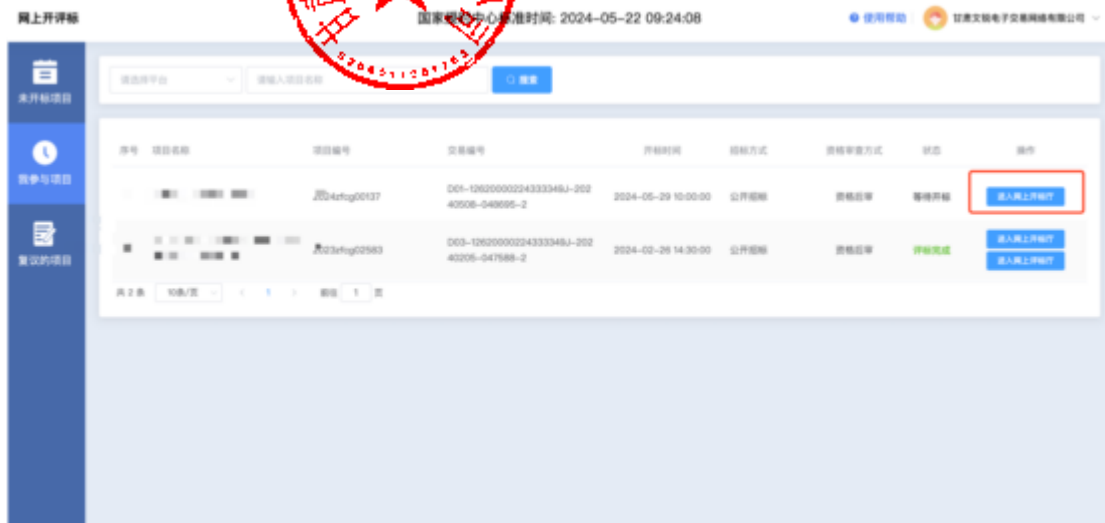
网上开评标

国家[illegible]中心标准时间: 2024-05-22 09:24:08

使用帮助 | 甘肃文锐电子交易网络有限公司

未开标项目

我参与项目

复议的项目

请选择平台 | 请输入项目名称 | 搜索

| 序号 | 项目名称 | 项目编号 | 交易编号 | 开标时间 | 招标方式 | 资格审查方式 | 状态 | 操作 |
|---|---|---|---|---|---|---|---|---|
| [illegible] | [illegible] | 2024zfcg00137 | D01-12620000224333349J-20240508-048695-2 | 2024-05-29 10:00:00 | 公开招标 | 资格后审 | 等待开标 | 进入网上开标厅 |
| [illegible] | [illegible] | 2023zfcg02583 | D03-12620000224333349J-20240205-047588-2 | 2024-02-26 14:30:00 | 公开招标 | 资格后审 | 评标完成 | 进入网上开标厅 进入网上评标厅 |

共 2 条 10条/页 < 1 > 前往 1 页